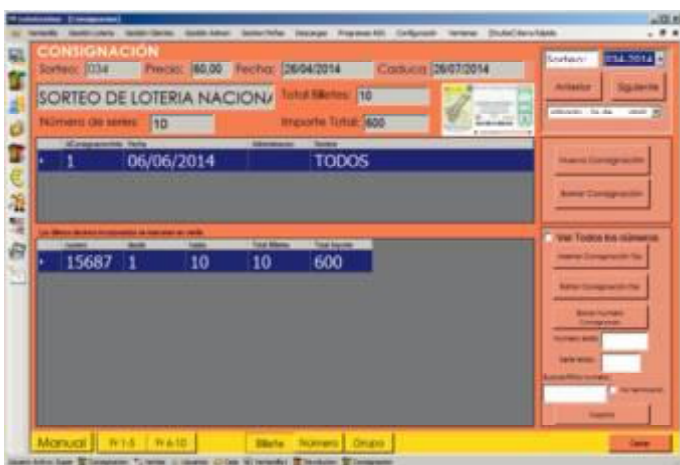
CONSIGNACION

Sorteo: 034 Precio: 60,00 Fecha: 26/04/2014 Caduca: 26/07/2014

SORTEO DE LOTERIA NACIONA

Total Billetes: 10

Número de series: 10

Importe Total: 600

Sorteo: 034-2014

Anterior Siguiente

| Consignación | Fecha | Observaciones | Terminal |
|---|---|---|---|
| 1 | 06/06/2014 | | TODOS |

Nueva Consignación

Borrar Consignación

| Número | desde | hasta | Total Billetes | Total Importe |
|---|---|---|---|---|
| 15687 | 1 | 10 | 10 | 600 |

Ver Todos los números

Insertar Consignación Fila

Borrar Consignación Fila

Manual Fr 1-5 Fr 6-10 Billete Número Grupo

Cerrar